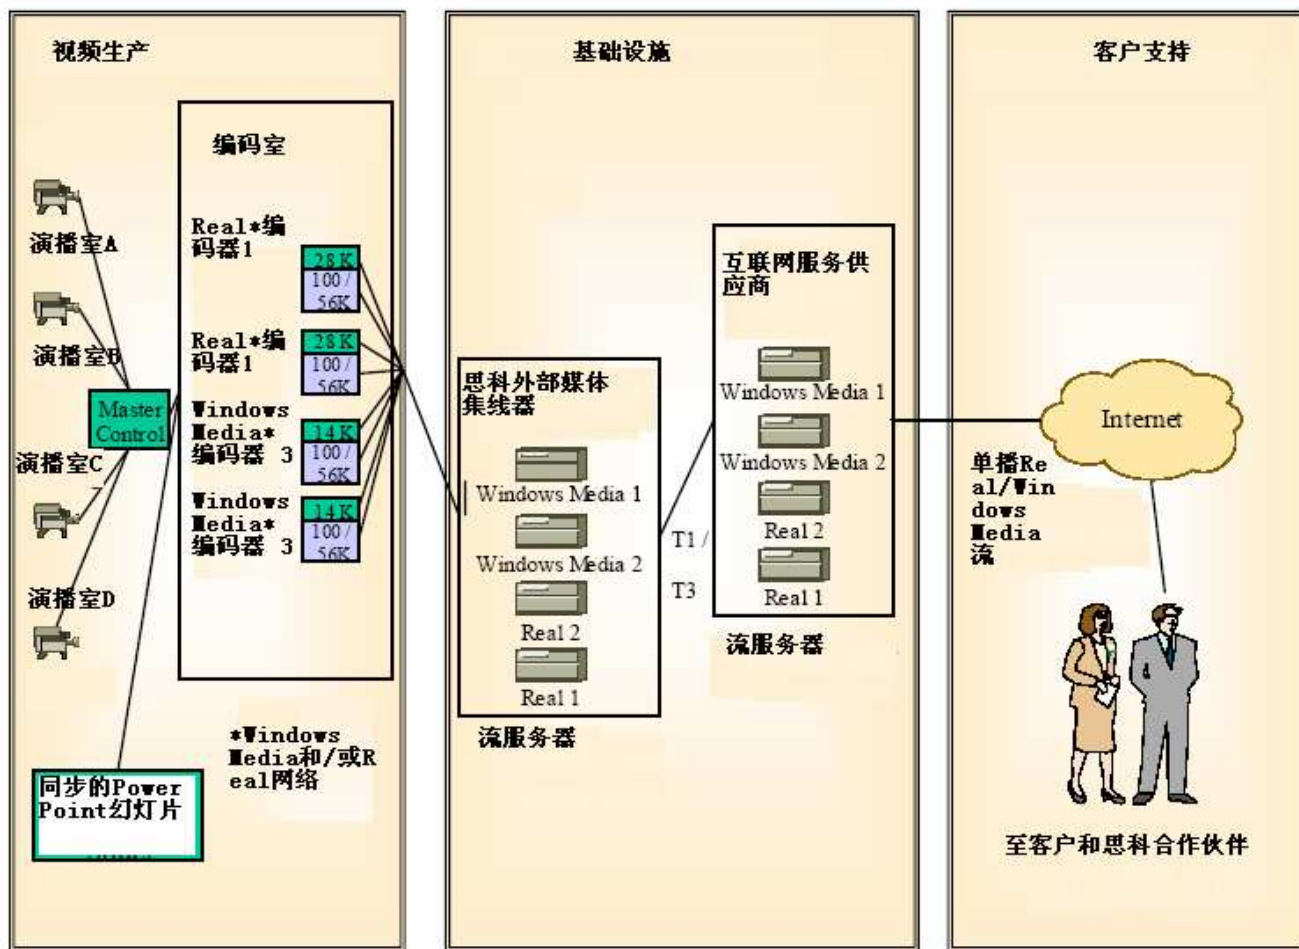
视频生产

编码室

演播室A

演播室B

Master Control

演播室C

演播室D

Real*编码器1

28 K

100 / 56K

Real*编码器1

28 K

100 / 56K

Windows Media* 编码器 3

14 K

100 / 56K

Windows Media* 编码器 3

14 K

100 / 56K

*Windows Media和/或Real网络

同步的PowerPoint幻灯片

基础设施

思科外部媒体集线器

Windows Media 1

Windows Media 2

Real 2

Real 1

流服务器

T1 /

T3

互联网服务供应商

Windows Media 1

Windows Media 2

Real 2

Real 1

流服务器

客户支持

Internet

单播Real/Windows Media流

至客户和思科合作伙伴